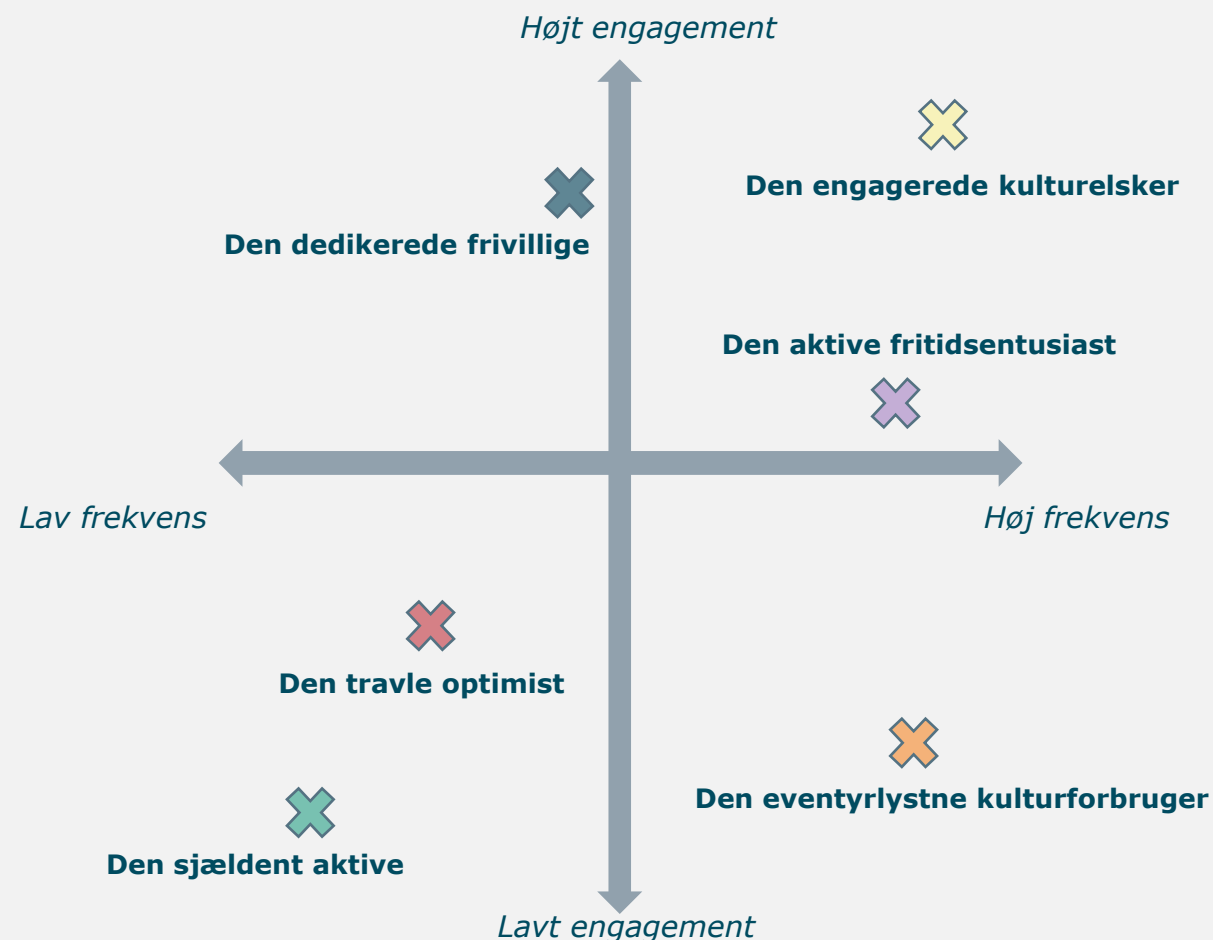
Højt engagement

Den engagerede kulturelsker

Den dedikerede frivillige

Den aktive fritidsentusiast

Lav frekvens

Høj frekvens

Den travle optimist

Den eventyrlystne kulturforbruger

Den sjældent aktive

Lavt engagement